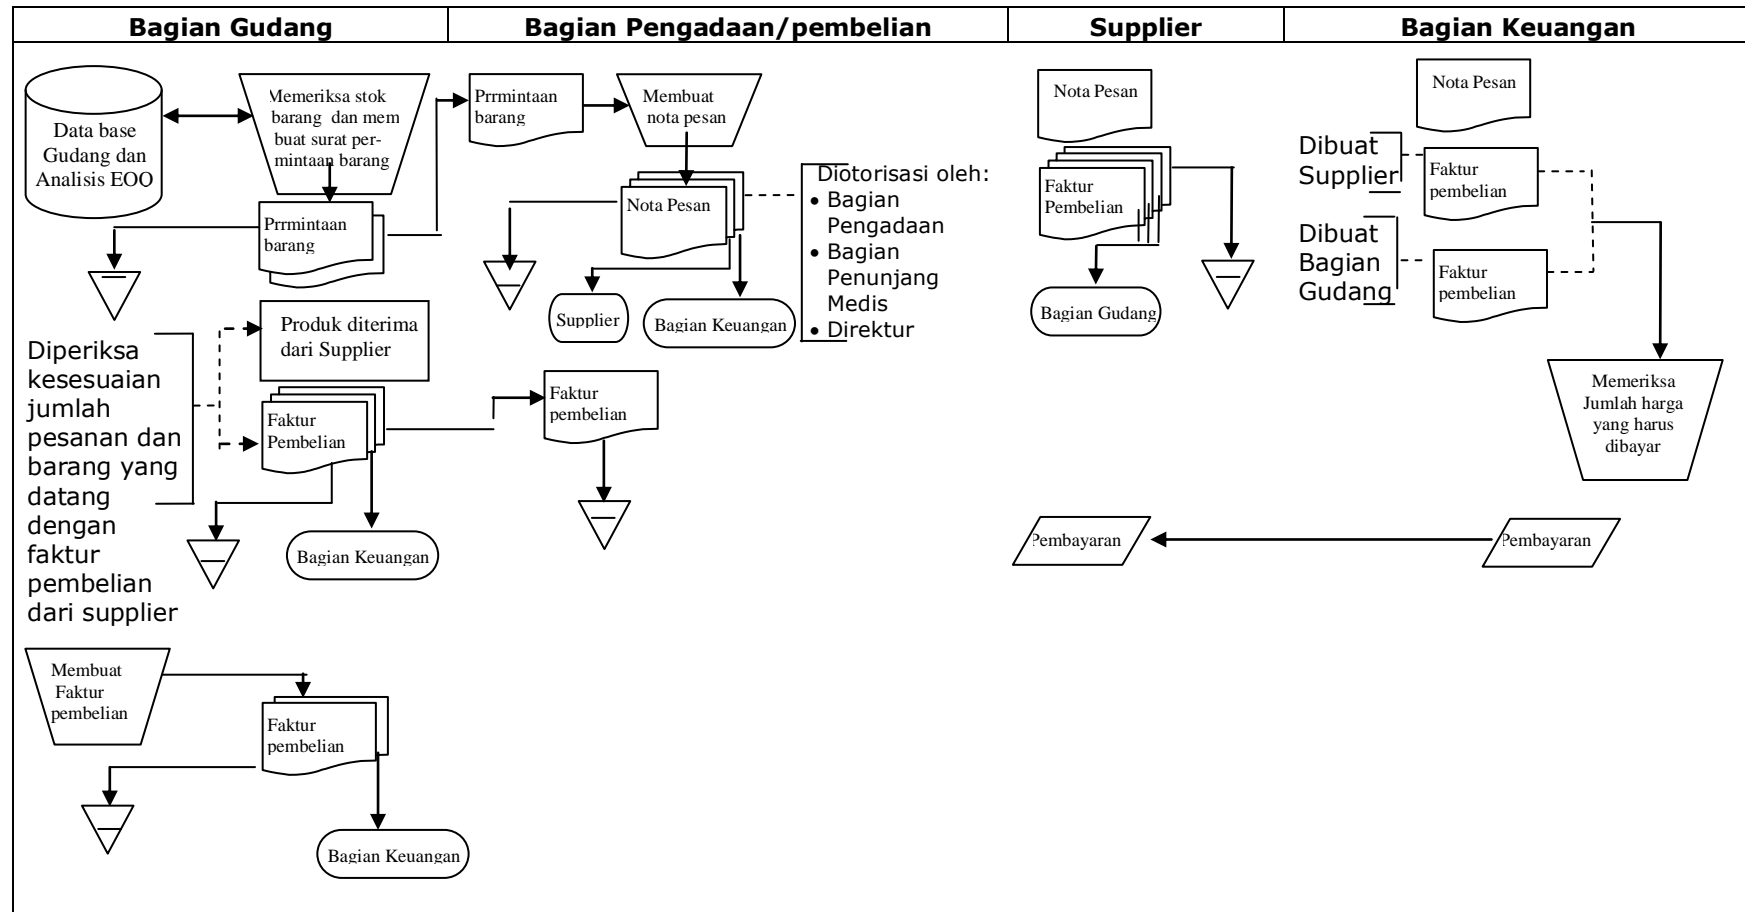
| Bagian Gudang | Bagian Pengadaan/pembelian | Supplier | Bagian Keuangan |
|---|---|---|---|

Data base Gudang dan Analisis EOO

Memeriksa stok barang dan mem buat surat permintaan barang

Prrmintaan barang

Diperiksa kesesuaian jumlah pesanan dan barang yang datang dengan faktur pembelian dari supplier

Produk diterima dari Supplier

Faktur Pembelian

Bagian Keuangan

Membuat Faktur pembelian

Faktur pembelian

Bagian Keuangan

Prrmintaan barang

Membuat nota pesan

Nota Pesan

Diotorisasi oleh:
• Bagian Pengadaan
• Bagian Penunjang Medis
• Direktur

Supplier

Bagian Keuangan

Faktur pembelian

Nota Pesan

Faktur Pembelian

Bagian Gudang

Pembayaran

Nota Pesan

Dibuat Supplier

Faktur pembelian

Dibuat Bagian Gudang

Faktur pembelian

Memeriksa Jumlah harga yang harus dibayar

Pembayaran